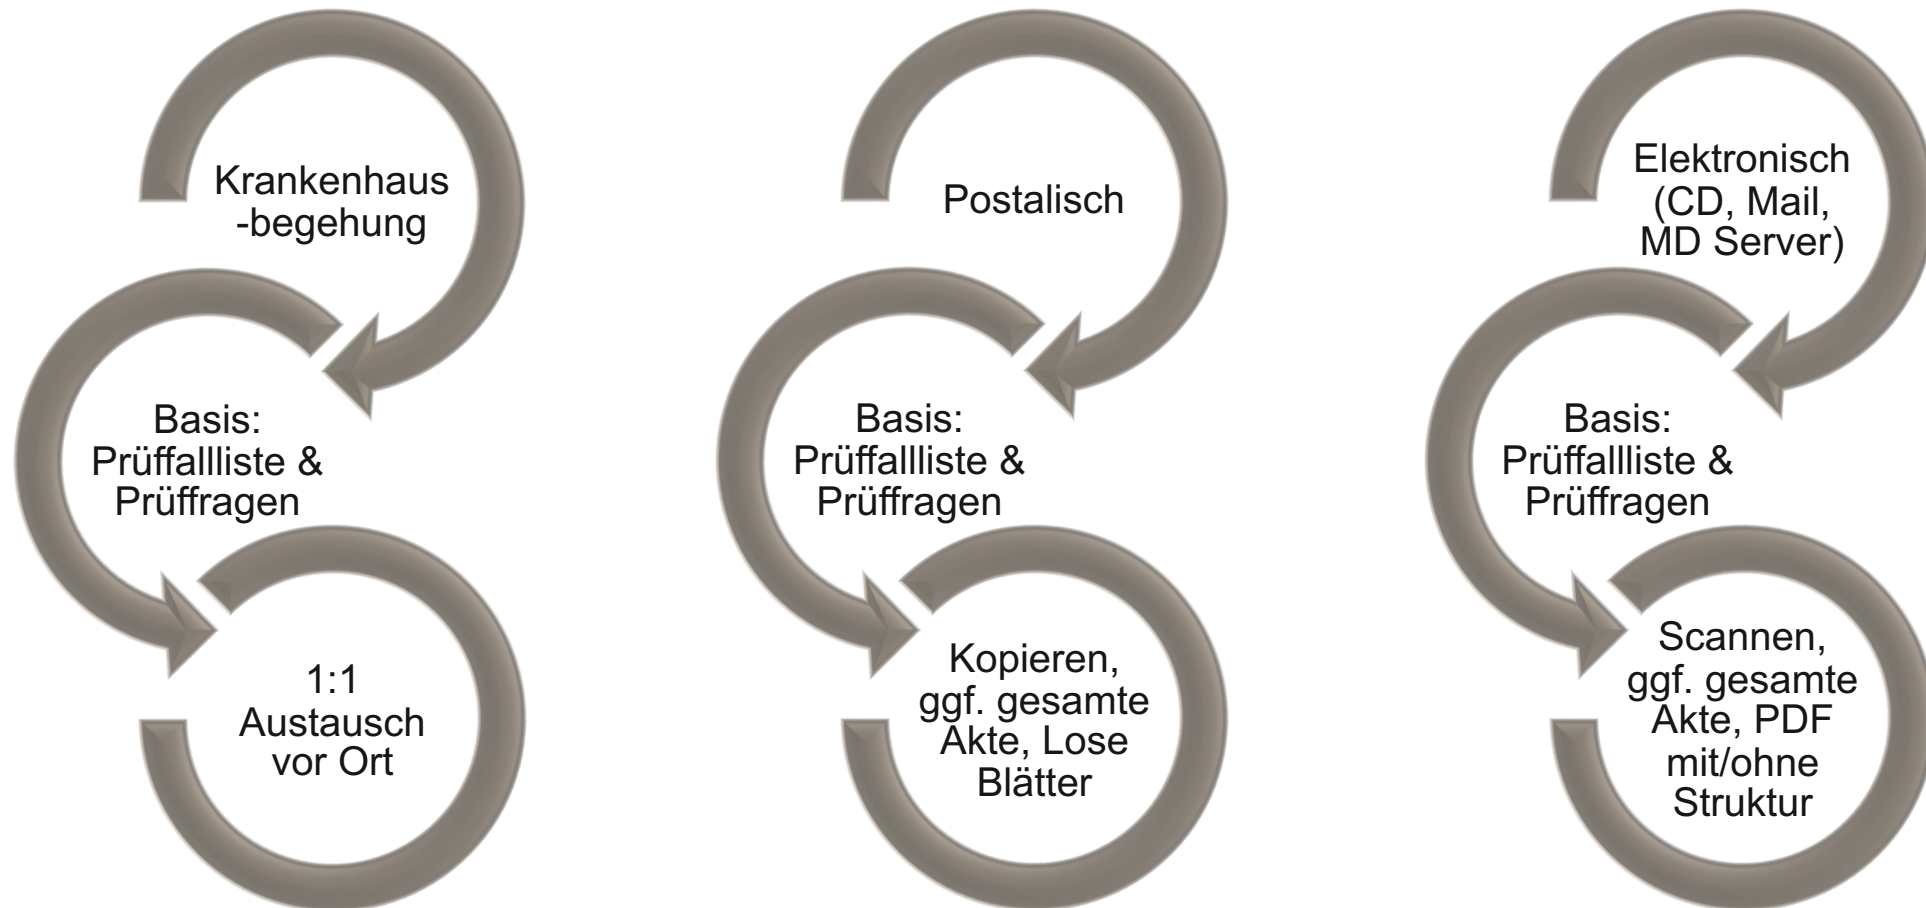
Krankenhaus -begehung

Basis: Prüffallliste & Prüffragen

1:1 Austausch vor Ort

Postalisch

Basis: Prüffallliste & Prüffragen

Kopieren, ggf. gesamte Akte, Lose Blätter

Elektronisch (CD, Mail, MD Server)

Basis: Prüffallliste & Prüffragen

Scannen, ggf. gesamte Akte, PDF mit/ohne Struktur